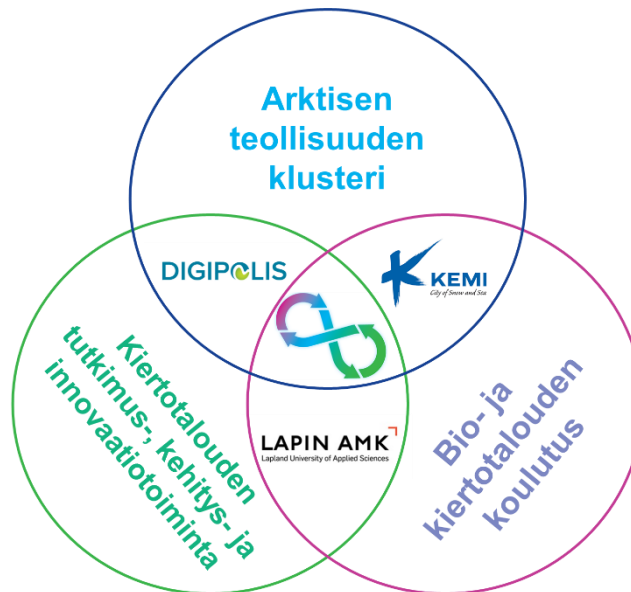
Arktisen teollisuuden klusteri

DIGIPOLIS

KEMI
City of Snow and Sea

Kiertotalouden tutkimus-, kehitys- ja innovaatiotoiminta

LAPIN AMK
Lapland University of Applied Sciences

Bio- ja kiertotalouden koulutus